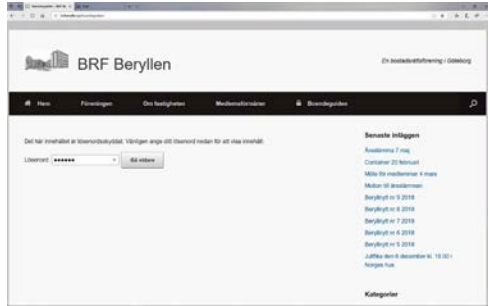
BRF Beryllen

En bostadsrättsförening i Göteborg

Hem Föreningen Om fastigheten Medlemsförmåner Boendeguiden

Det här innehållet är lösenordsskyddat. Vänligen ange ditt lösenord nedan för att visa innehållet:

Lösenord: •••••• Gå vidare

Senaste inläggen

Årsstämma 7 maj

Container 20 februari

Möte för medlemmar 4 mars

Motion till årsstämman

Berylbrytt nr 9 2018

Berylbrytt nr 8 2018

Berylbrytt nr 7 2018

Berylbrytt nr 6 2018

Berylbrytt nr 5 2018

Julfika den 8 december kl. 15:00 i Norges hus

Kategorier